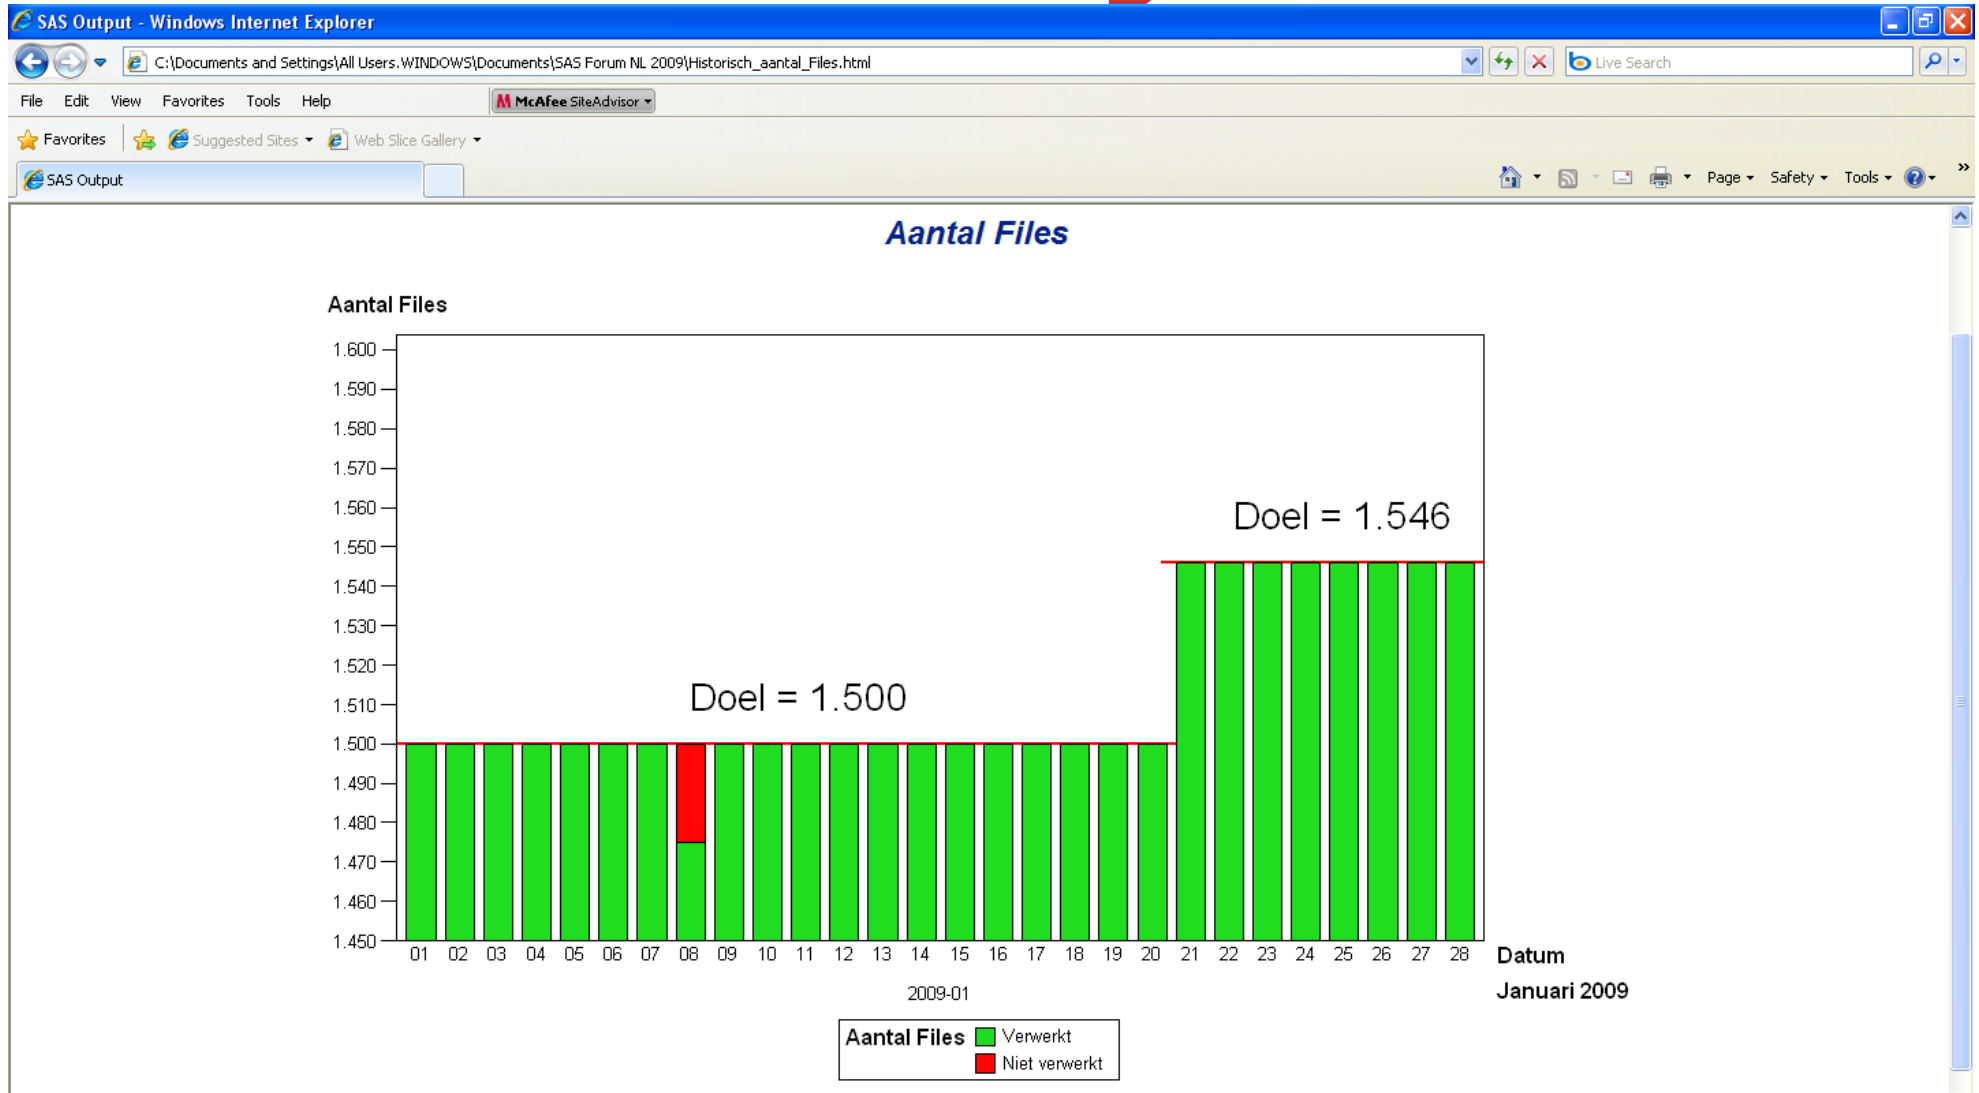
SAS Output - Windows Internet Explorer

C:\Documents and Settings\All Users.WINDOWS\Documents\SAS Forum NL 2009\Historisch_aantal_Files.html

Live Search

File Edit View Favorites Tools Help

McAfee SiteAdvisor

Favorites Suggested Sites Web Slice Gallery

SAS Output

Page Safety Tools

Aantal Files

Aantal Files

1.600
1.590
1.580
1.570
1.560
1.550
1.540
1.530
1.520
1.510
1.500
1.490
1.480
1.470
1.460
1.450

Doel = 1.546

Doel = 1.500

01 02 03 04 05 06 07 08 09 10 11 12 13 14 15 16 17 18 19 20 21 22 23 24 25 26 27 28

Datum

2009-01

Januari 2009

Aantal Files Verwerkt Niet verwerkt